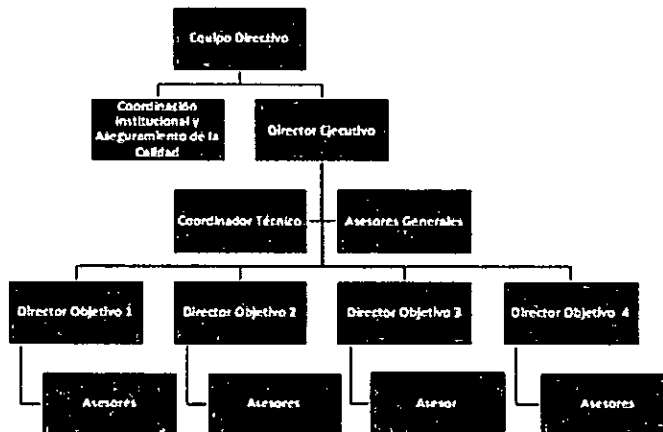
Equipo Directivo

Coordinación Institucional y Aseguramiento de la Calidad

Director Ejecutivo

Coordinador Técnico

Asesores Generales

Director Objetivo 1

Director Objetivo 2

Director Objetivo 3

Director Objetivo 4

Asesores

Asesores

Asesor

Asesores